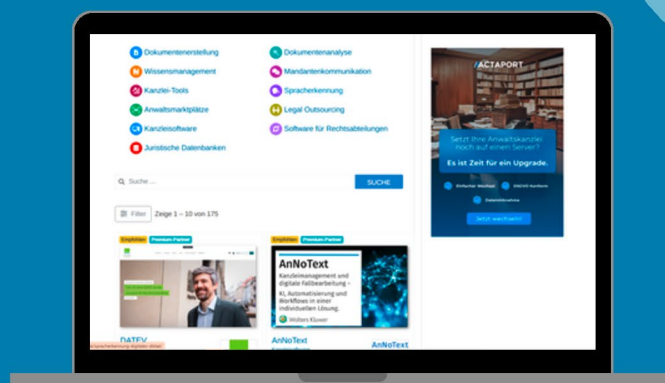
Dokumentenerstellung
Wissensmanagement
Kanzlei-Tools
Anwaltsmarktplätze
Kanzleisoftware
Juristische Datenbanken

Dokumentenanalyse
Mandantenkommunikation
Spracherkennung
Legal Outsourcing
Software für Rechtsabteilungen

Suche ...
SUCHE

Filter
Zeige 1 – 10 von 175

Empfohlen
Premium Partner

DATEV

Empfohlen
Premium Partner

AnNoText
Kanzleimanagement und digitale Fallbearbeitung – KI, Automatisierung und Workflows in einer individuellen Lösung.
Wolters Kluwer

AnNoText
AnNoText

ACTAPORT
Setzt Ihre Anwaltskanzlei noch auf einen Server?
Es ist Zeit für ein Upgrade.
Einfacher Wechsel
DSGVO-konform
Datenübernahme
Jetzt wechseln!